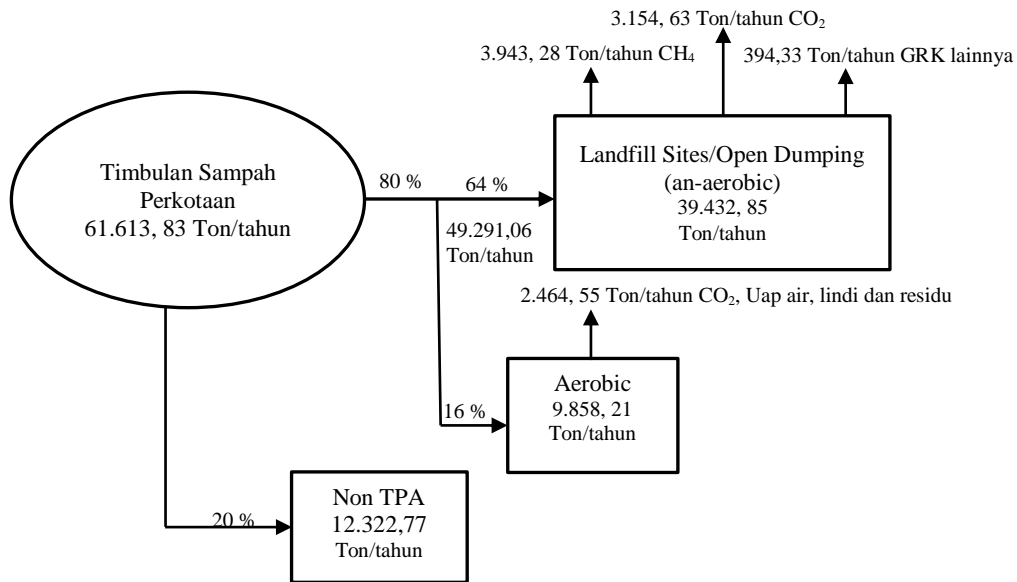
3.154, 63 Ton/tahun $CO_2$

3.943, 28 Ton/tahun $CH_4$

394,33 Ton/tahun GRK lainnya

Timbulan Sampah Perkotaan 61.613, 83 Ton/tahun

80 %

64 %

Landfill Sites/Open Dumping (an-aerobic) 39.432, 85 Ton/tahun

49.291,06 Ton/tahun

2.464, 55 Ton/tahun $CO_2$, Uap air, lindi dan residu

16 %

Aerobic 9.858, 21 Ton/tahun

20 %

Non TPA 12.322,77 Ton/tahun